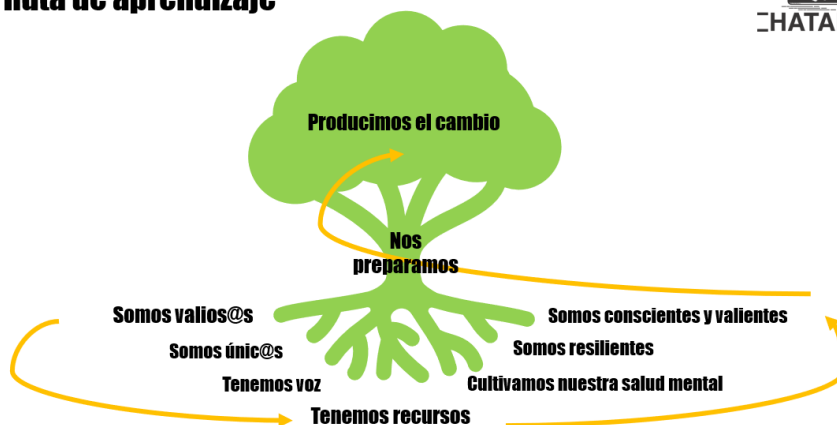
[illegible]uta de aprendizaje

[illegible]HATA

Producimos el cambio

Nos preparamos

Somos valios@s

Somos únic@s

Tenemos voz

Tenemos recursos

Somos conscientes y valientes

Somos resilientes

Cultivamos nuestra salud mental